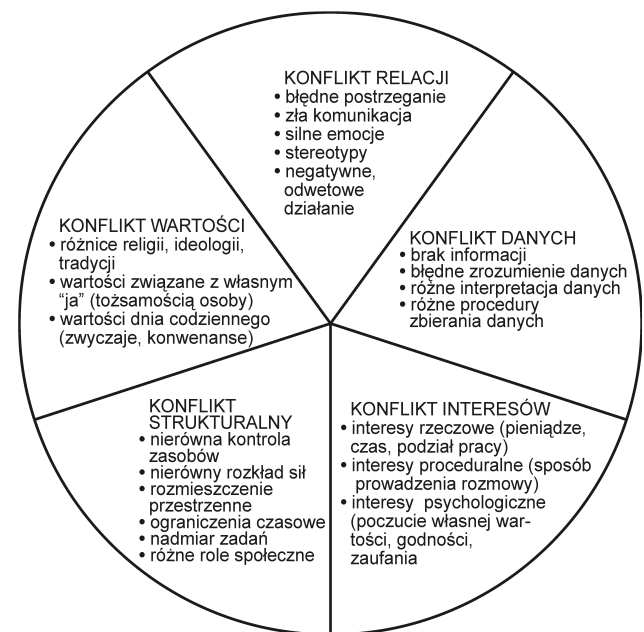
KONFLIKT RELACJI
• błędne postrzeganie
• zła komunikacja
• silne emocje
• stereotypy
• negatywne, odwetowe działanie

KONFLIKT WARTOŚCI
• różnice religii, ideologii, tradycji
• wartości związane z własnym "ja" (tożsamością osoby)
• wartości dnia codziennego (zwyczaje, konwenanse)

KONFLIKT DANYCH
• brak informacji
• błędne zrozumienie danych
• różne interpretacja danych
• różne procedury zbierania danych

KONFLIKT STRUKTURALNY
• nierówna kontrola zasobów
• nierówny rozkład sił
• rozmieszczenie przestrzenne
• ograniczenia czasowe
• nadmiar zadań
• różne role społeczne

KONFLIKT INTERESÓW
• interesy rzeczowe (pieniądze, czas, podział pracy)
• interesy proceduralne (sposób prowadzenia rozmowy)
• interesy psychologiczne (poczucie własnej wartości, godności, zaufania